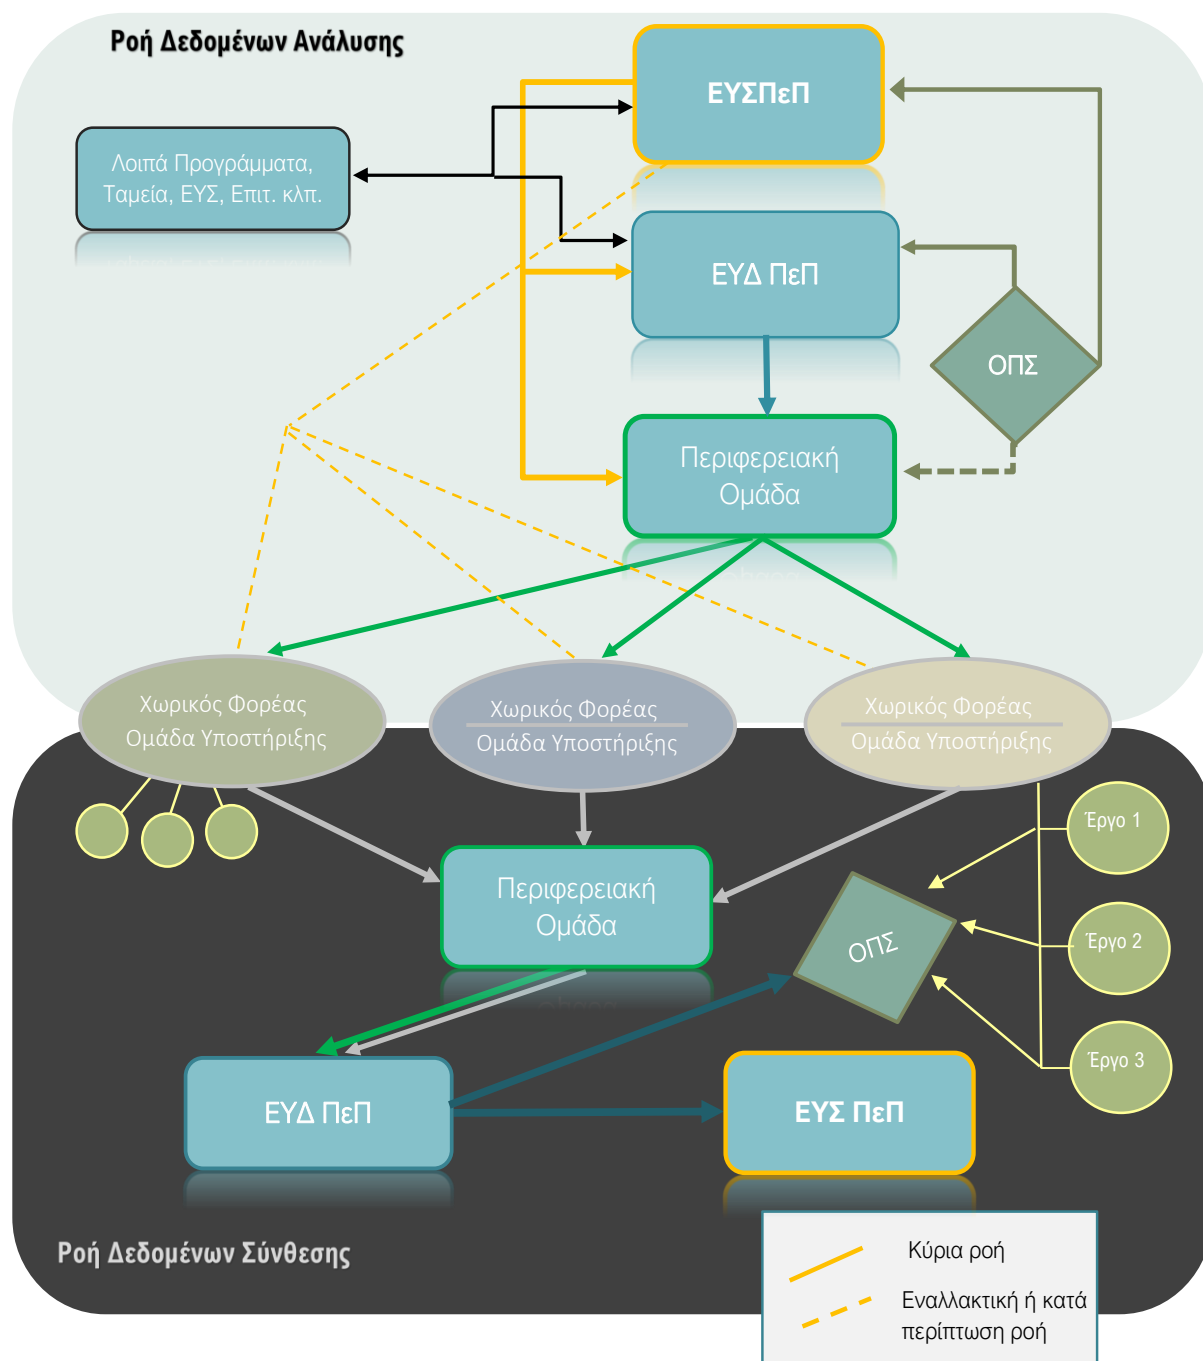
Ροή Δεδομένων Ανάλυσης

ΕΥΣΠεΠ

Λοιπά Προγράμματα, Ταμεία, ΕΥΣ, Επιτ. κλπ.

ΕΥΔ ΠεΠ

ΟΠΣ

Περιφερειακή Ομάδα

Χωρικός Φορέας Ομάδα Υποστήριξης

Χωρικός Φορέας Ομάδα Υποστήριξης

Χωρικός Φορέας Ομάδα Υποστήριξης

Έργο 1

Περιφερειακή Ομάδα

ΟΠΣ

Έργο 2

Έργο 3

ΕΥΔ ΠεΠ

ΕΥΣ ΠεΠ

Ροή Δεδομένων Σύνθεσης

Κύρια ροή

Εναλλακτική ή κατά περίπτωση ροή